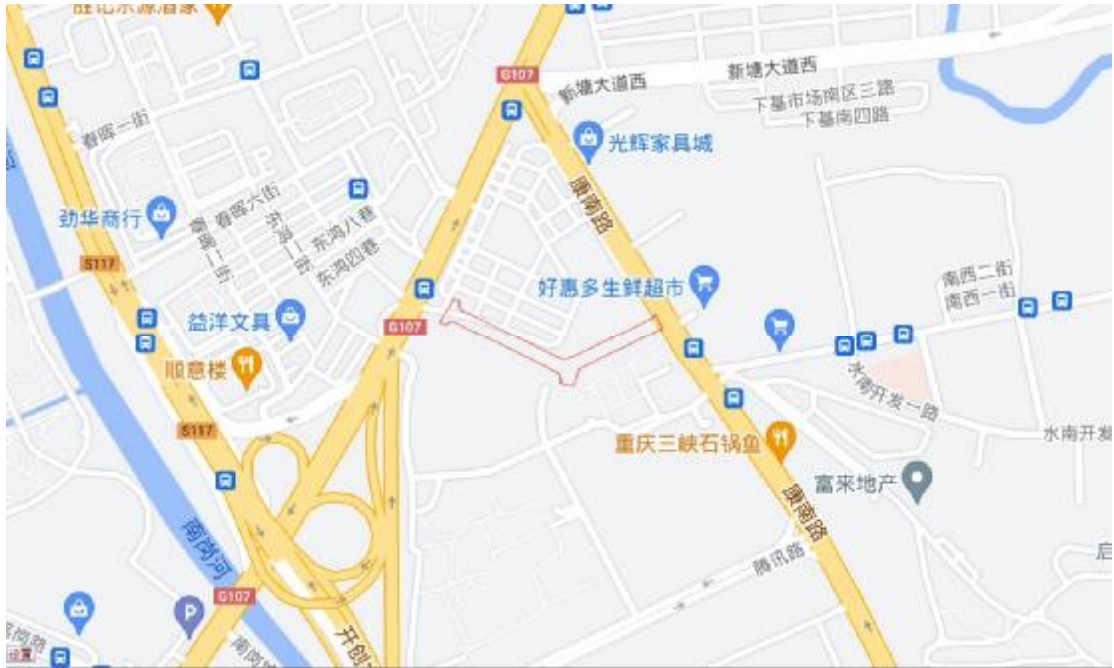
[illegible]
G107
新塘大道西
新塘大道西
下基市场南区三路
下基南四路
春晖一街
光辉家具城
劲华商行
春晖六街
春晖二街
东鸿一巷
东鸿八巷
东鸿四巷
康南路
S117
好惠多生鲜超市
益洋文具
G107
南西二街
南西一街
顺意楼
水南开发一路
S117
重庆三峡石锅鱼
水南开发
富来地产
南岗河
康南路
腾讯路
G107
开创
南岗
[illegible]
启